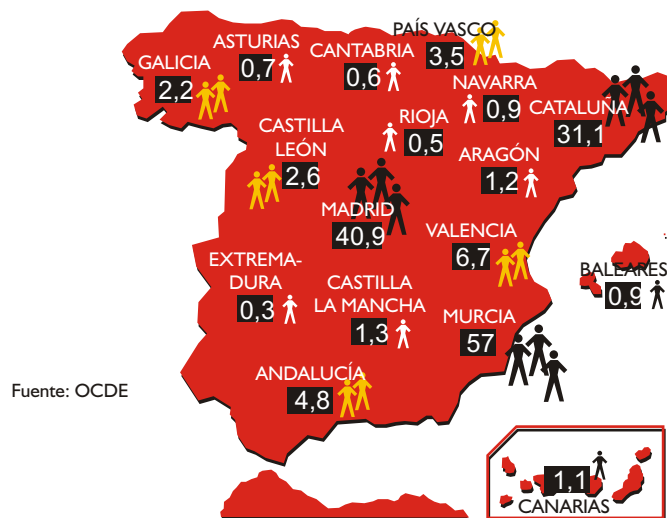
PAÍS VASCO
3,5
GALICIA
2,2
ASTURIAS
0,7
CANTABRIA
0,6
NAVARRA
0,9
CATALUÑA
31,1
CASTILLA
LEÓN
2,6
RIOJA
0,5
ARAGÓN
1,2
MADRID
40,9
VALENCIA
6,7
EXTREMADURA
0,3
CASTILLA
LA MANCHA
1,3
BALEARES
0,9
MURCIA
57
ANDALUCÍA
4,8
Fuente: OCDE
1,1
CANARIAS